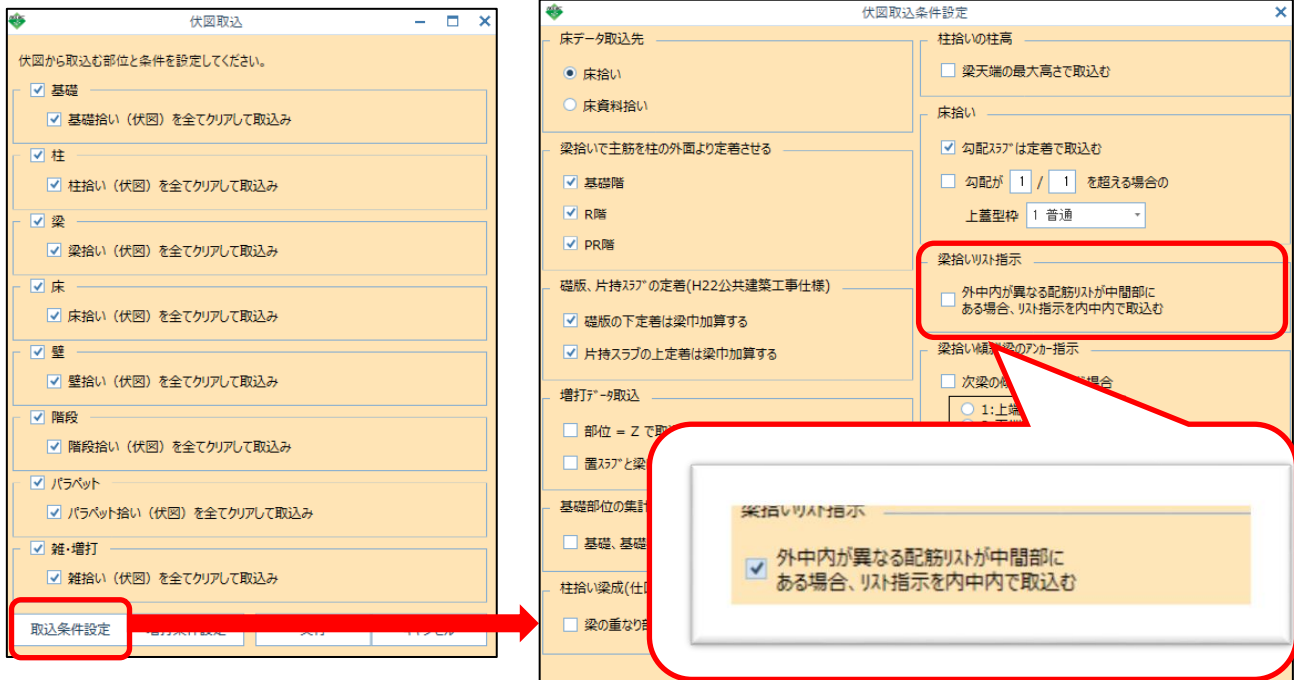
伏図取込

伏図から取込む部位と条件を設定してください。

基礎
基礎拾い（伏図）を全てクリアして取込み

柱
柱拾い（伏図）を全てクリアして取込み

梁
梁拾い（伏図）を全てクリアして取込み

床
床拾い（伏図）を全てクリアして取込み

壁
壁拾い（伏図）を全てクリアして取込み

階段
階段拾い（伏図）を全てクリアして取込み

パラペット
パラペット拾い（伏図）を全てクリアして取込み

雑・増打
雑拾い（伏図）を全てクリアして取込み

取込条件設定
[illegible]
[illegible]
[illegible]

伏図取込条件設定

床データ取込先
床拾い
床資料拾い

梁拾いで主筋を柱の外面より定着させる
基礎階
R階
PR階

礎版、片持ｽﾗﾌﾞの定着(H22公共建築工事仕様)
礎版の下定着は梁巾加算する
片持スラブの上定着は梁巾加算する

増打ﾃﾞｰﾀ取込
部位 = Z で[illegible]
置ｽﾗﾌﾞと梁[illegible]

基礎部位の集計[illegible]
基礎、基礎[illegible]

柱拾い梁成(仕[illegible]
梁の重なり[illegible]

柱拾いの柱高
梁天端の最大高さで取込む

床拾い
勾配ｽﾗﾌﾞは定着で取込む
勾配が 1 / 1 を超える場合の
上蓋型枠 1 普通

梁拾いﾘｽﾄ指示
外中内が異なる配筋ﾘｽﾄが中間部にある場合、ﾘｽﾄ指示を内中内で取込む

梁拾い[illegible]梁のｱﾝｶｰ指示
次梁の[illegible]場合
1:上端
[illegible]

梁拾いﾘｽﾄ指示
外中内が異なる配筋ﾘｽﾄが中間部にある場合、ﾘｽﾄ指示を内中内で取込む